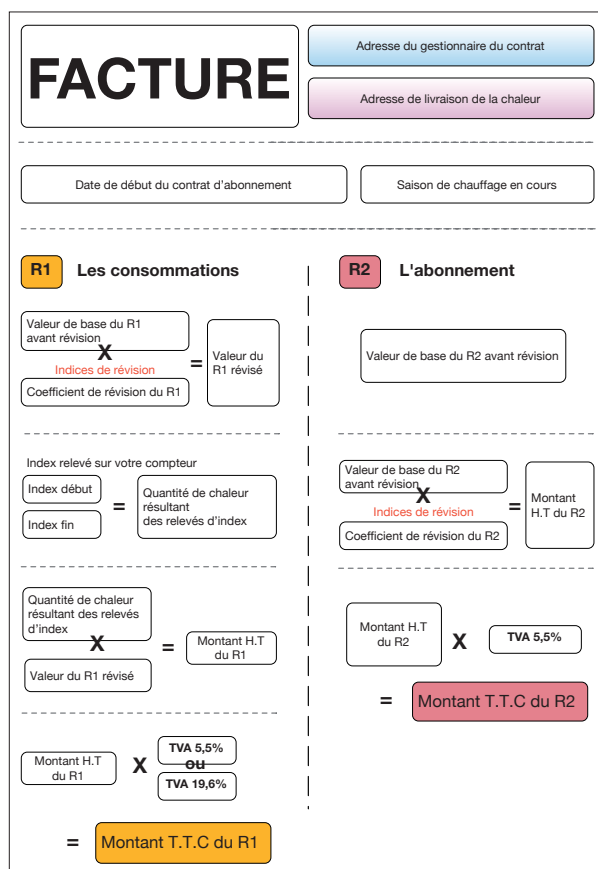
FACTURE

Adresse du gestionnaire du contrat

Adresse de livraison de la chaleur

Date de début du contrat d'abonnement

Saison de chauffage en cours

R1 Les consommations

Valeur de base du R1 avant révision

X

Indices de révision

Coefficient de révision du R1

=

Valeur du R1 révisé

Index relevé sur votre compteur

Index début

Index fin

=

Quantité de chaleur résultant des relevés d'index

Quantité de chaleur résultant des relevés d'index

X

Valeur du R1 révisé

=

Montant H.T du R1

Montant H.T du R1

X

TVA 5,5%

ou

TVA 19,6%

=

Montant T.T.C du R1

R2 L'abonnement

Valeur de base du R2 avant révision

Valeur de base du R2 avant révision

X

Indices de révision

Coefficient de révision du R2

=

Montant H.T du R2

Montant H.T du R2

X

TVA 5,5%

=

Montant T.T.C du R2